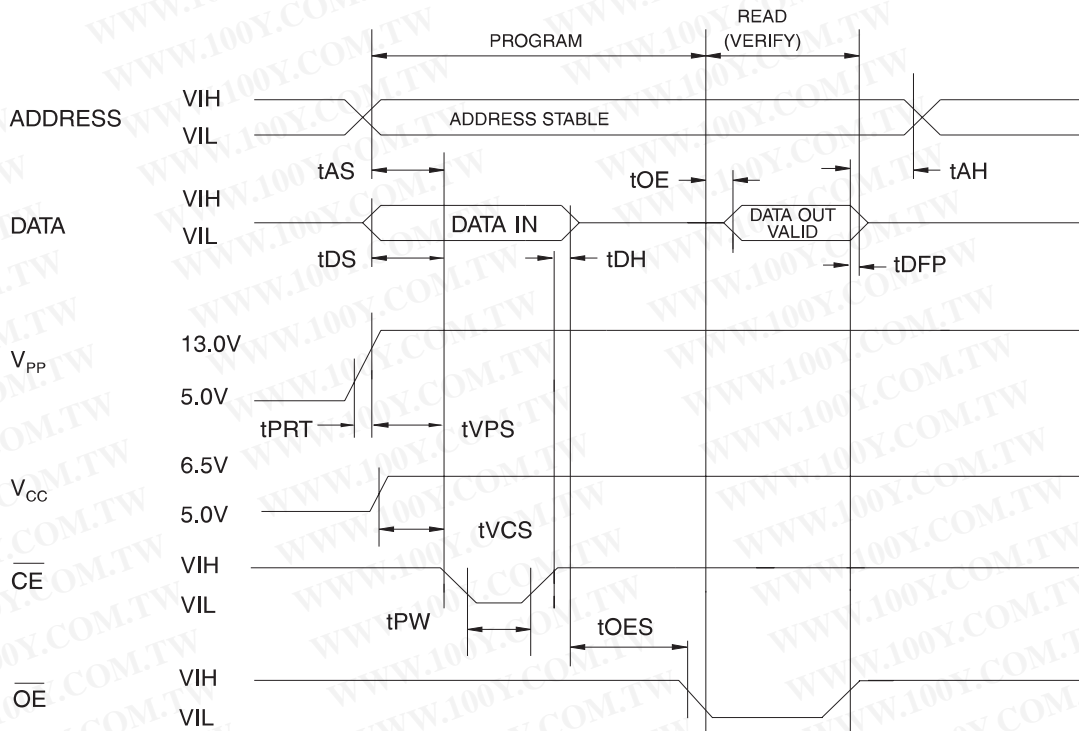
PROGRAM

READ
(VERIFY)

ADDRESS VIH
VIL
ADDRESS STABLE

tAS
tOE
tAH

DATA VIH
VIL
DATA IN
DATA OUT
VALID

tDS
tDH
tDFP

$V_{PP}$ 13.0V
5.0V

tPRT
tVPS

$V_{CC}$ 6.5V
5.0V

tVCS

$\overline{CE}$ VIH
VIL

tPW
tOES

$\overline{OE}$ VIH
VIL

WWW.100Y.COM.TW